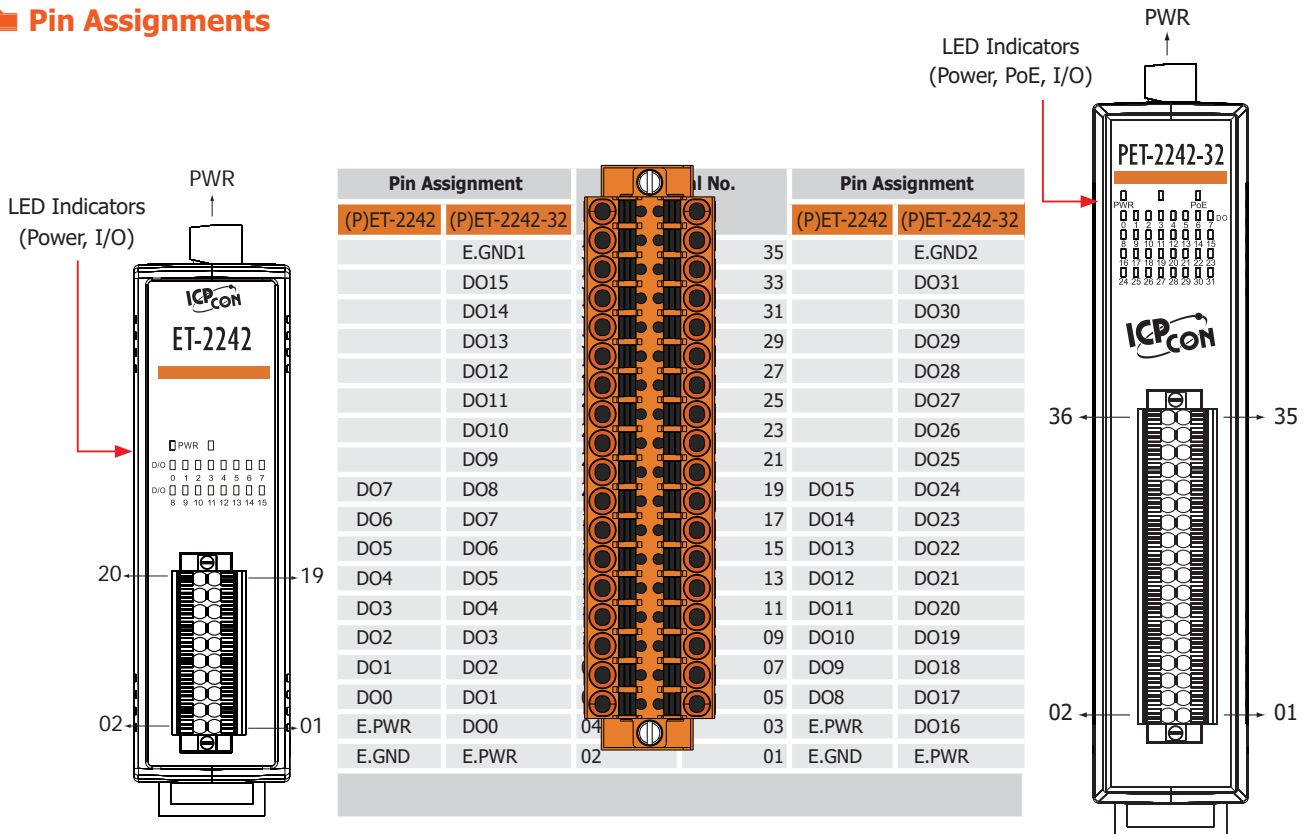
Pin Assignments

PWR
LED Indicators
(Power, I/O)

ICPCON
ET-2242
PWR
D/O 0 1 2 3 4 5 6 7
D/O 8 9 10 11 12 13 14 15
20
19
02
01

| Pin Assignment | | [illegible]al No. | | Pin Assignment | |
|---|---|---|---|---|---|
| (P)ET-2242 | (P)ET-2242-32 | | | (P)ET-2242 | (P)ET-2242-32 |
| | E.GND1 | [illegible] | 35 | | E.GND2 |
| | DO15 | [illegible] | 33 | | DO31 |
| | DO14 | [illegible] | 31 | | DO30 |
| | DO13 | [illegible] | 29 | | DO29 |
| | DO12 | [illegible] | 27 | | DO28 |
| | DO11 | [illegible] | 25 | | DO27 |
| | DO10 | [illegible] | 23 | | DO26 |
| | DO9 | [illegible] | 21 | | DO25 |
| DO7 | DO8 | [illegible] | 19 | DO15 | DO24 |
| DO6 | DO7 | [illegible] | 17 | DO14 | DO23 |
| DO5 | DO6 | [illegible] | 15 | DO13 | DO22 |
| DO4 | DO5 | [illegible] | 13 | DO12 | DO21 |
| DO3 | DO4 | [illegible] | 11 | DO11 | DO20 |
| DO2 | DO3 | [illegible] | 09 | DO10 | DO19 |
| DO1 | DO2 | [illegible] | 07 | DO9 | DO18 |
| DO0 | DO1 | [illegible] | 05 | DO8 | DO17 |
| E.PWR | DO0 | 04 | 03 | E.PWR | DO16 |
| E.GND | E.PWR | 02 | 01 | E.GND | E.PWR |

PWR
LED Indicators
(Power, PoE, I/O)

PET-2242-32
PWR PoE
DO 0 1 2 3 4 5 6 7
8 9 10 11 12 13 14 15
16 17 18 19 20 21 22 23
24 25 26 27 28 29 30 31
ICPCON
36
35
02
01